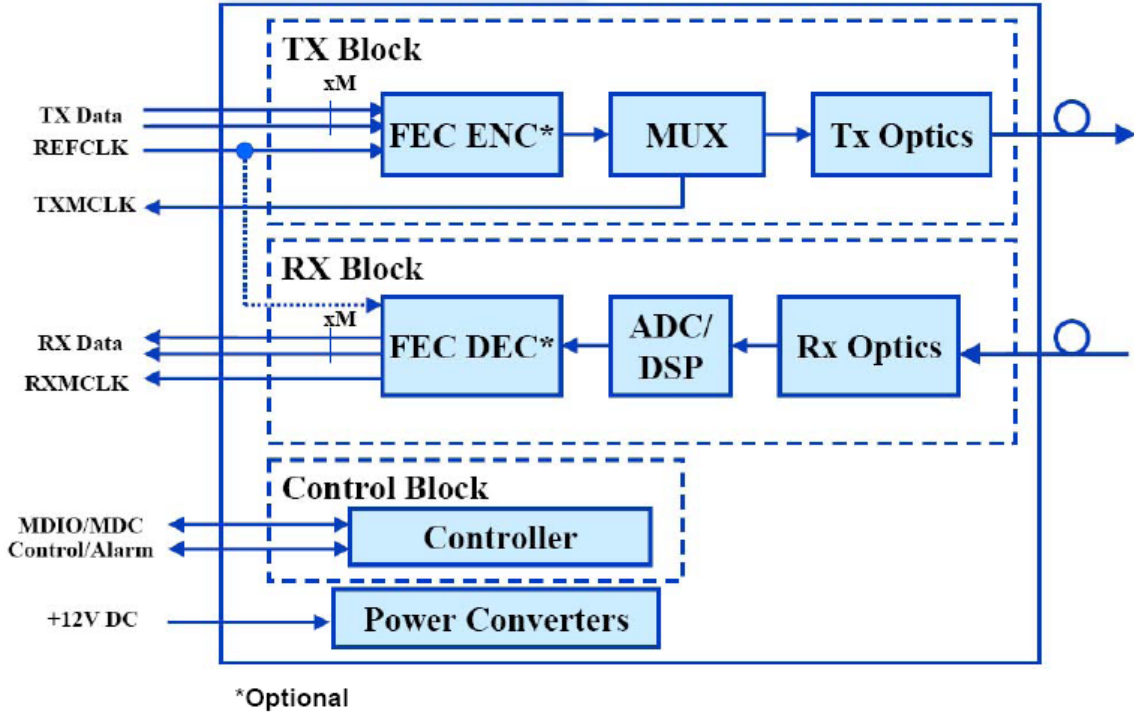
TX Block

TX Data
REFCLK
xM
FEC ENC*
MUX
Tx Optics
TXMCLK

RX Block

RX Data
RXMCLK
xM
FEC DEC*
ADC/ DSP
Rx Optics

Control Block

MDIO/MDC
Control/Alarm
Controller

+12V DC
Power Converters

*Optional